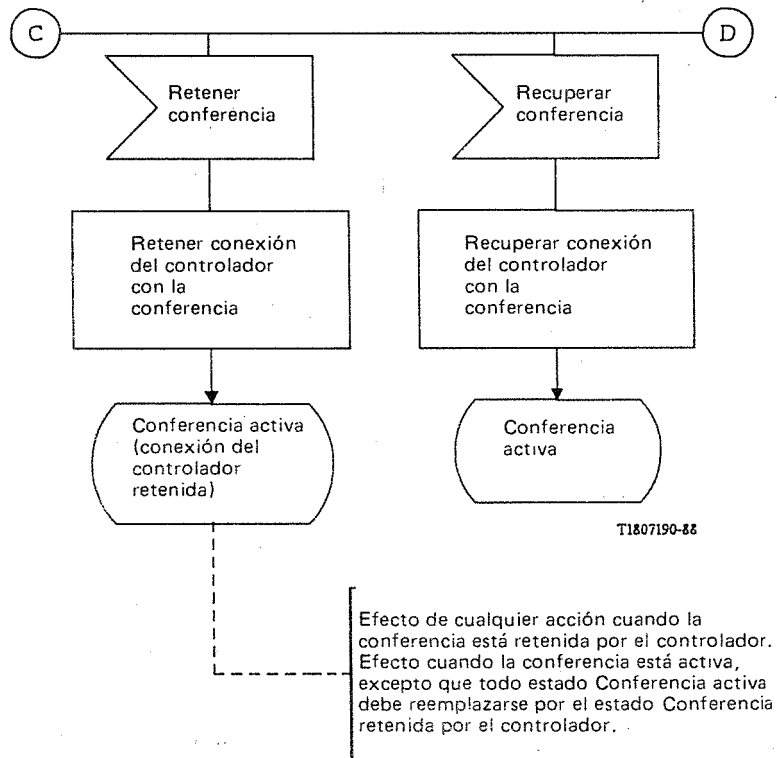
C

D

Retener conferencia

Recuperar conferencia

Retener conexión del controlador con la conferencia

Recuperar conexión del controlador con la conferencia

Conferencia activa (conexión del controlador retenida)

Conferencia activa

T1807190-88

Efecto de cualquier acción cuando la conferencia está retenida por el controlador. Efecto cuando la conferencia está activa, excepto que todo estado Conferencia activa debe reemplazarse por el estado Conferencia retenida por el controlador.